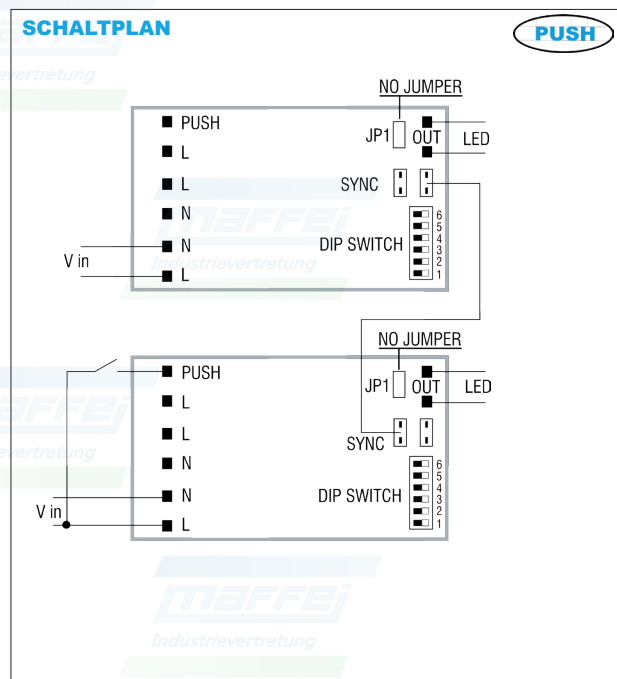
SCHALTPLAN

PUSH

vertretung

NO JUMPER
JP1
OUT
LED
PUSH
L
L
N
N
L
V in
SYNC
maffei
Industrievertretung
DIP SWITCH
6
5
4
3
2
1

NO JUMPER
JP1
OUT
LED
PUSH
L
L
N
N
L
V in
SYNC
DIP SWITCH
6
5
4
3
2
1
maffei
ertretung

maffei
Industrievertretung